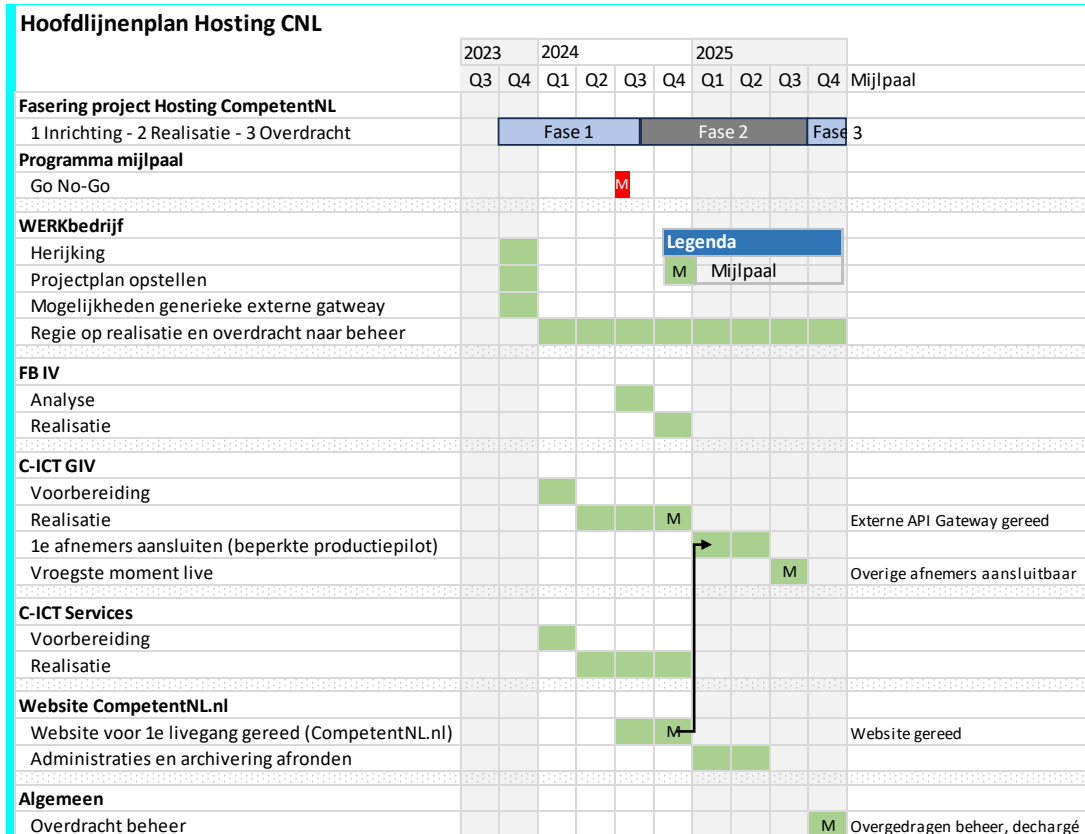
Hoofdlijnenplan Hosting CNL

| | 2023 | | 2024 | | | | 2025 | | | | |
|---|---|---|---|---|---|---|---|---|---|---|---|
| | Q3 | Q4 | Q1 | Q2 | Q3 | Q4 | Q1 | Q2 | Q3 | Q4 | Mijlpaal |
| **Fasering project Hosting CompetentNL** | | | | | | | | | | | |
| 1 Inrichting - 2 Realisatie - 3 Overdracht | | Fase 1 | | | | Fase 2 | | | | Fase 3 | |
| **Programma mijlpaal** | | | | | | | | | | | |
| Go No-Go | | | | | M | | | | | | |
| **WERKbedrijf** | | | | | | | | | | | |
| Herijking | | | | | | | | | | | |
| Projectplan opstellen | | | | | | | | | | | |
| Mogelijkheden generieke externe gatweay | | | | | | | | | | | |
| Regie op realisatie en overdracht naar beheer | | | | | | | | | | | |
| **FB IV** | | | | | | | | | | | |
| Analyse | | | | | | | | | | | |
| Realisatie | | | | | | | | | | | |
| **C-ICT GIV** | | | | | | | | | | | |
| Voorbereiding | | | | | | | | | | | |
| Realisatie | | | | | | M | | | | | Externe API Gateway gereed |
| 1e afnemers aansluiten (beperkte productiepilot) | | | | | | | | | | | |
| Vroegste moment live | | | | | | | | | M | | Overige afnemers aansluitbaar |
| **C-ICT Services** | | | | | | | | | | | |
| Voorbereiding | | | | | | | | | | | |
| Realisatie | | | | | | | | | | | |
| **Website CompetentNL.nl** | | | | | | | | | | | |
| Website voor 1e livegang gereed (CompetentNL.nl) | | | | | | M | | | | | Website gereed |
| Administraties en archivering afronden | | | | | | | | | | | |
| **Algemeen** | | | | | | | | | | | |
| Overdracht beheer | | | | | | | | | | M | Overgedragen beheer, dechargé |

Legenda
M Mijlpaal